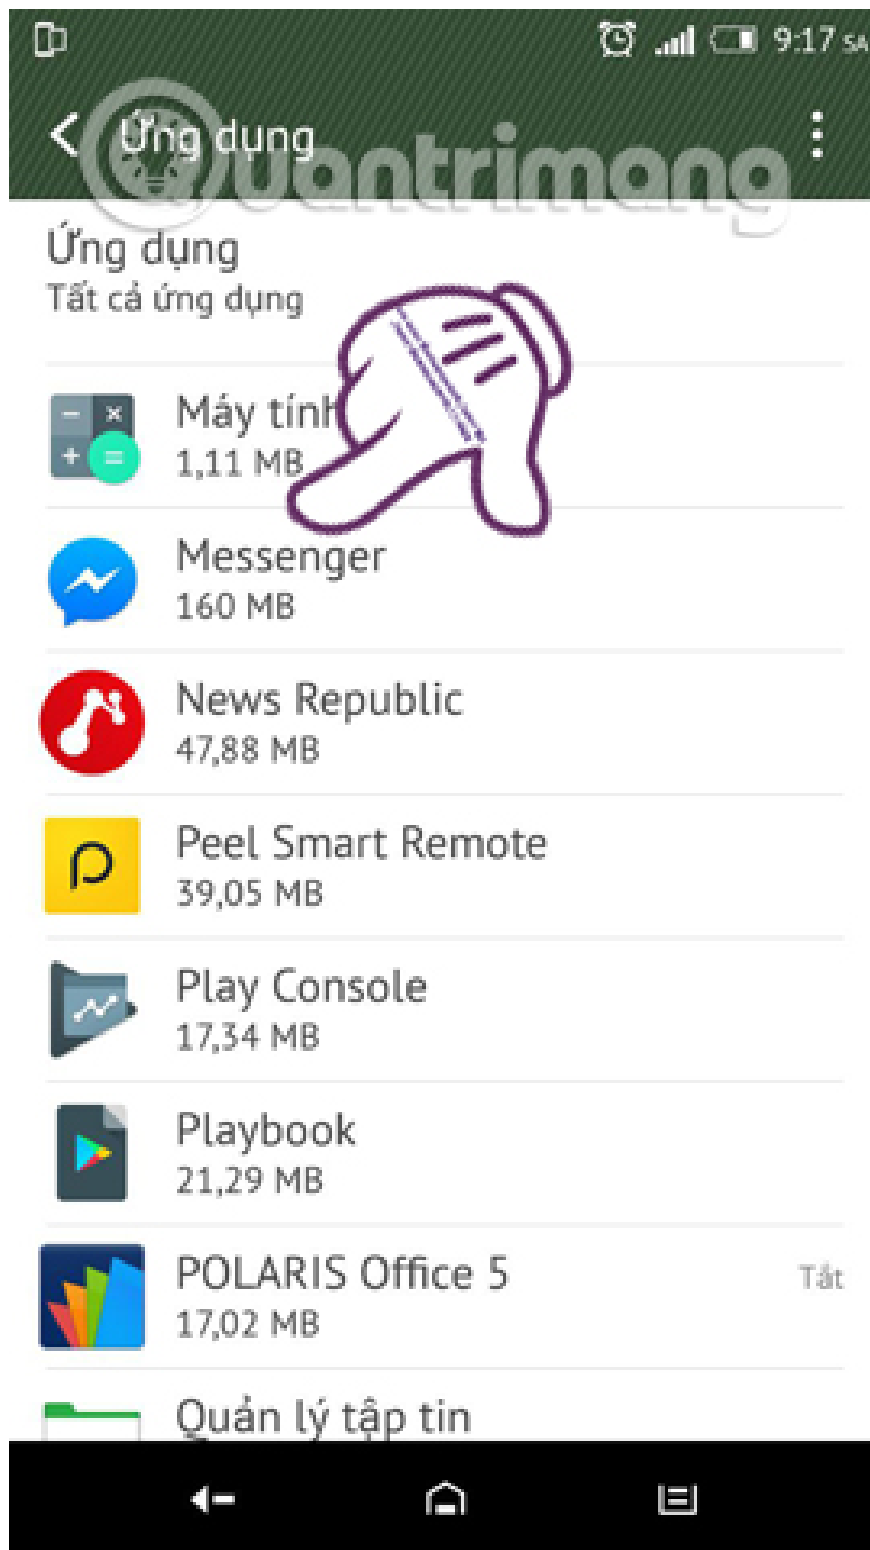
9:17 SA

Ứng dụng

Quantrimang

Ứng dụng
Tất cả ứng dụng

Máy tính
1,11 MB

Messenger
160 MB

News Republic
47,88 MB

Peel Smart Remote
39,05 MB

Play Console
17,34 MB

Playbook
21,29 MB

POLARIS Office 5
17,02 MB
Tắt

Quản lý tập tin